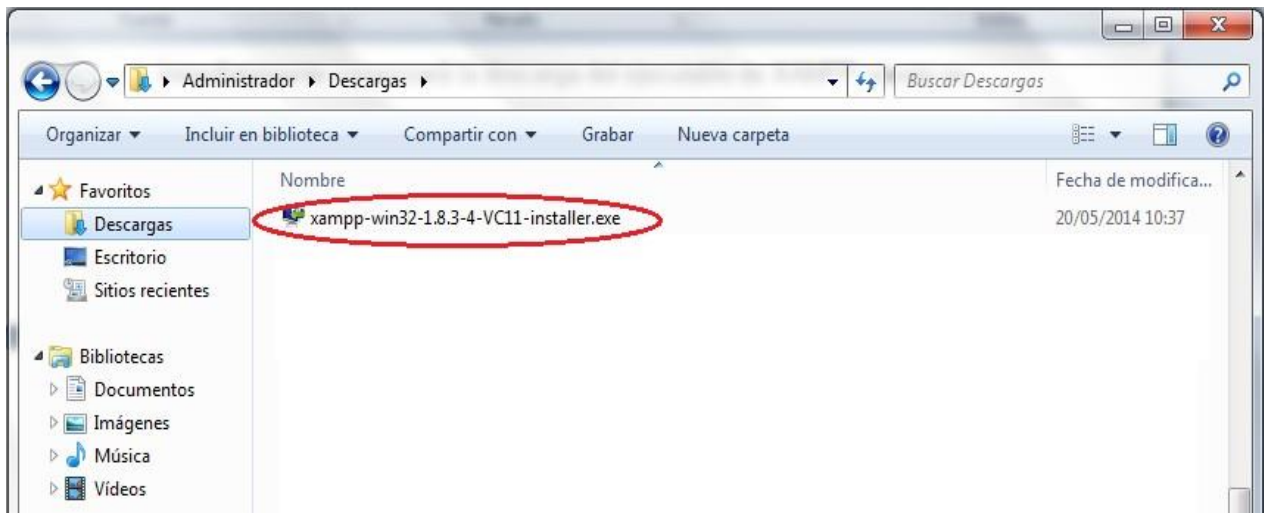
Administrador ▸ Descargas ▸

Buscar Descargas

Organizar ▾ Incluir en biblioteca ▾ Compartir con ▾ Grabar Nueva carpeta

Favoritos
Descargas
Escritorio
Sitios recientes

Bibliotecas
Documentos
Imágenes
Música
Vídeos

| Nombre | Fecha de modifica... |
|---|---|
| xampp-win32-1.8.3-4-VC11-installer.exe | 20/05/2014 10:37 |